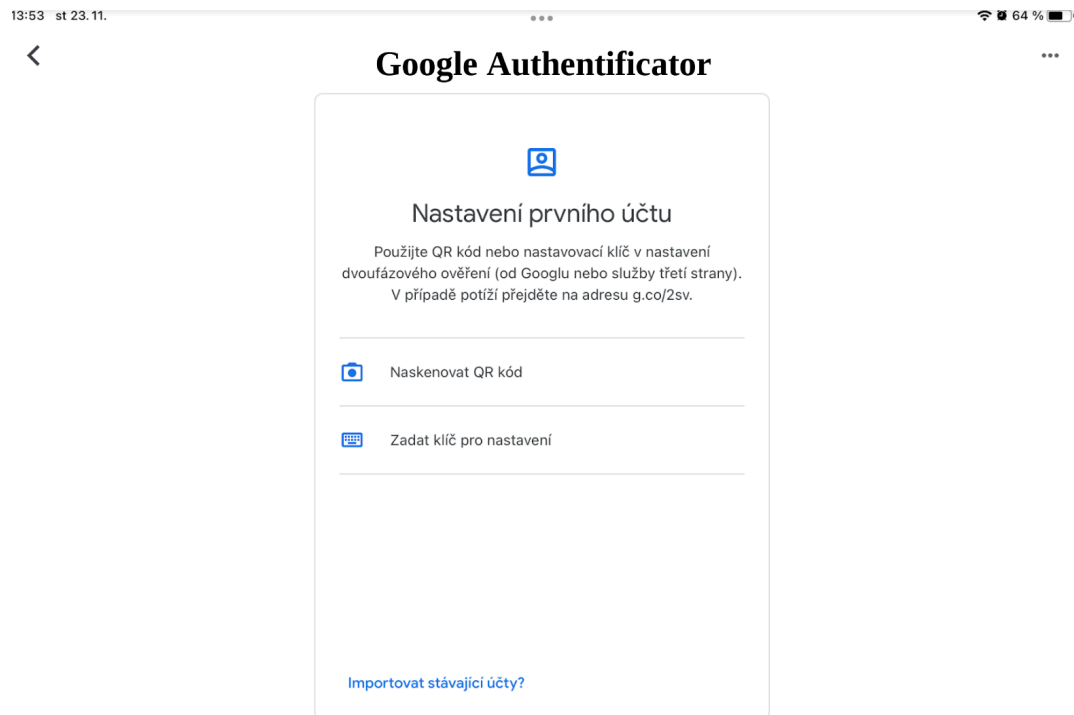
13:53 st 23. 11.

64 %

Google Authentificator

Nastavení prvního účtu

Použijte QR kód nebo nastavovací klíč v nastavení dvoufázového ověření (od Googlu nebo služby třetí strany). V případě potíží přejděte na adresu g.co/2sv.

Naskenovat QR kód

Zadat klíč pro nastavení

Importovat stávající účty?